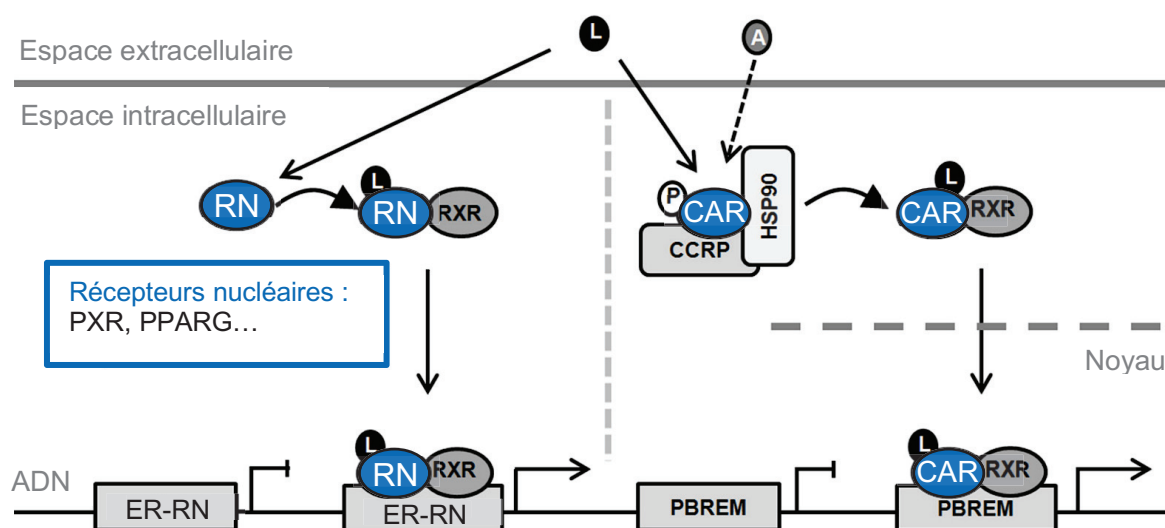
Espace extracellulaire

L

A

Espace intracellulaire

RN

L

RN RXR

P

CAR

HSP90

CCRP

L

CAR RXR

Récepteurs nucléaires :
PXR, PPARG…

Noyau

L

RN RXR

L

CAR RXR

ADN

ER-RN

ER-RN

PBREM

PBREM